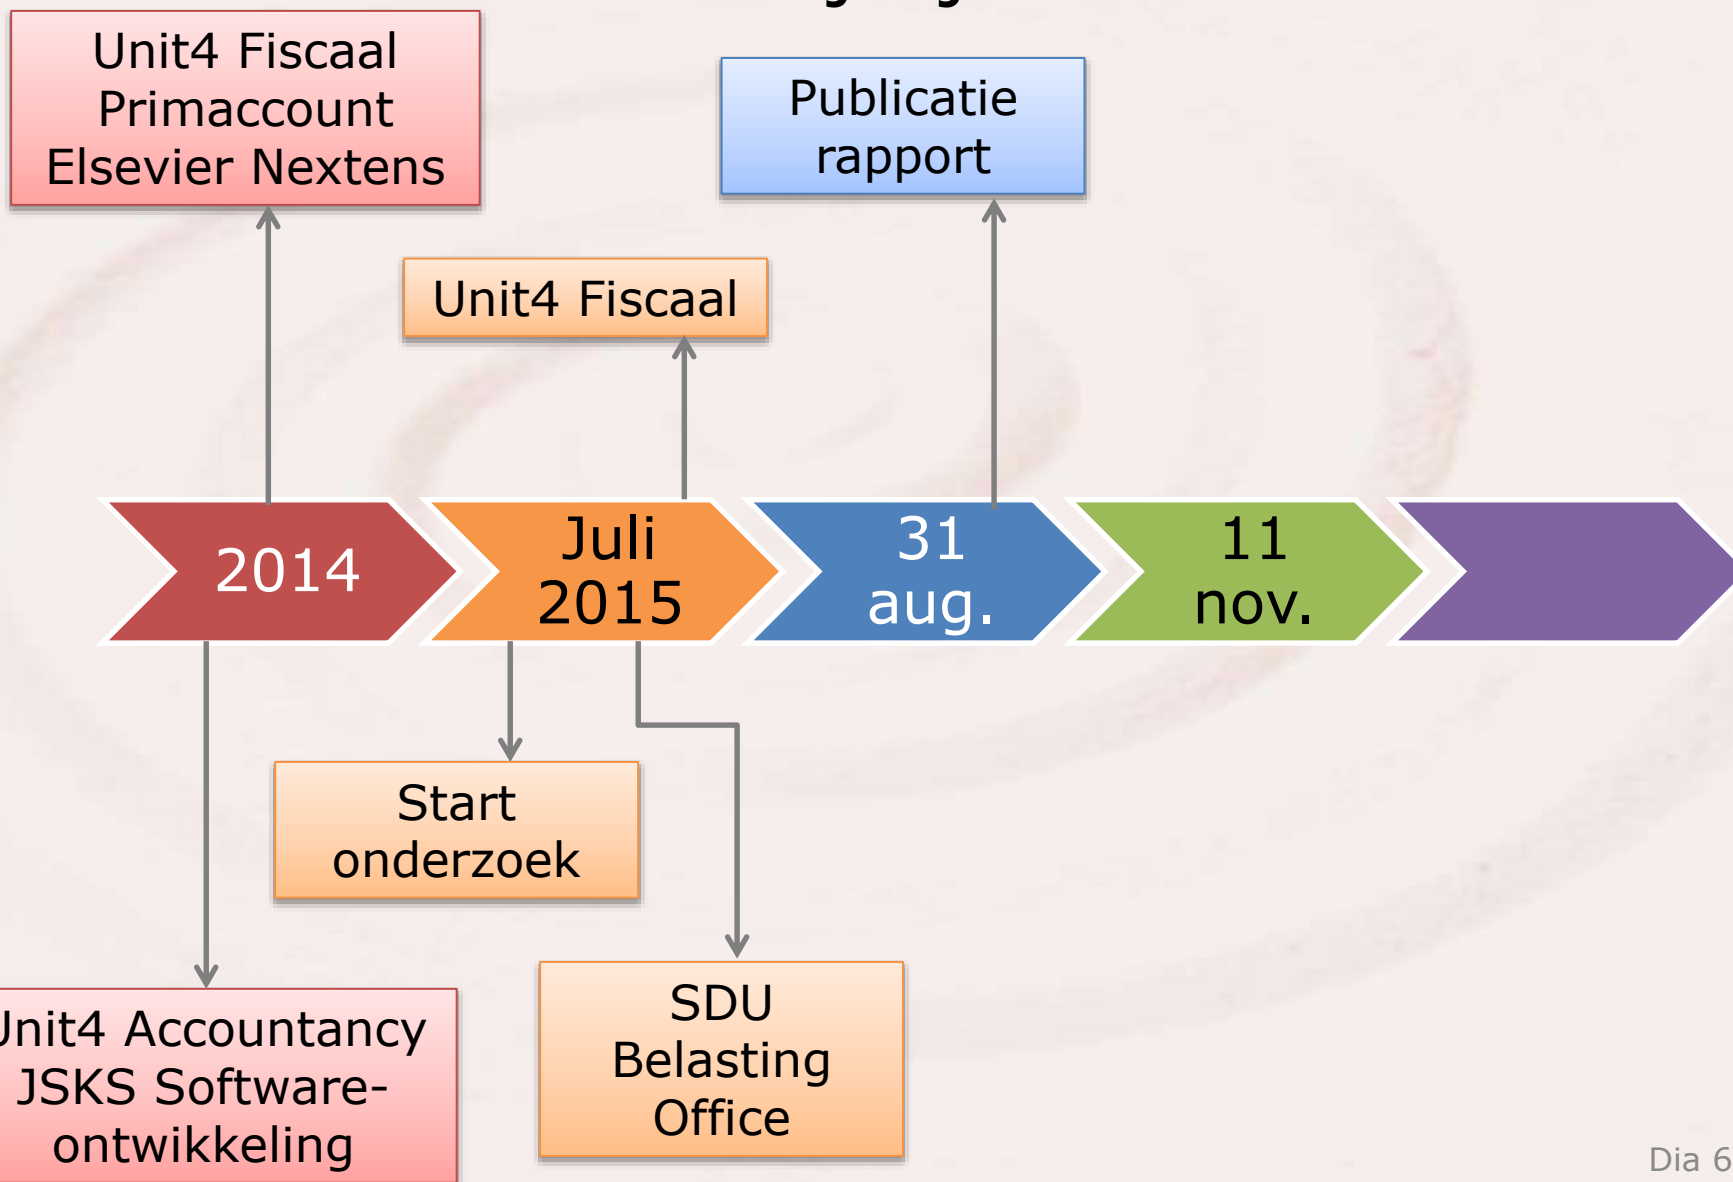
Unit4 Fiscaal Primaccount Elsevier Nextens

Publicatie rapport

Unit4 Fiscaal

2014

Juli 2015

31 aug.

11 nov.

Start onderzoek

Jnit4 Accountancy JSKS Software-ontwikkeling

SDU Belasting Office

Dia 6